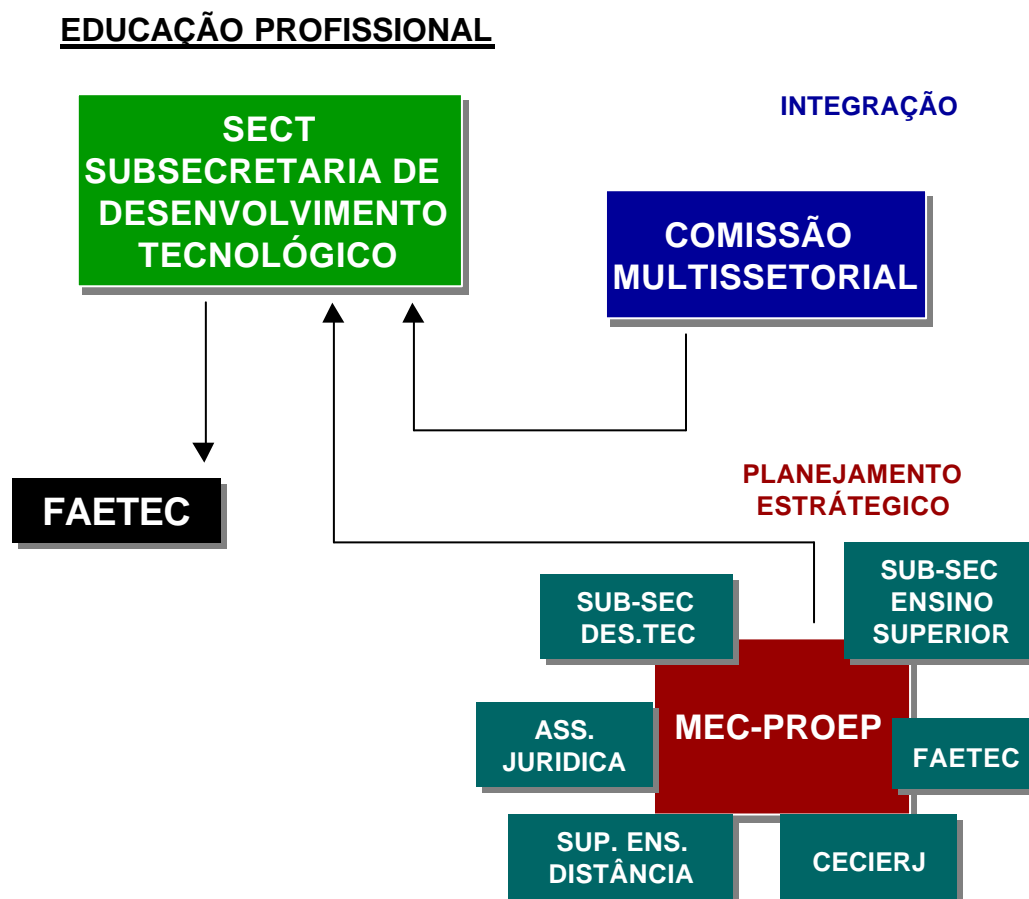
EDUCAÇÃO PROFISSIONAL

SECT
SUBSECRETARIA DE DESENVOLVIMENTO TECNOLÓGICO

INTEGRAÇÃO

COMISSÃO MULTISSETORIAL

FAETEC

PLANEJAMENTO ESTRÁTEGICO

SUB-SEC DES.TEC

SUB-SEC ENSINO SUPERIOR

MEC-PROEP

ASS. JURIDICA

FAETEC

SUP. ENS. DISTÂNCIA

CECIERJ